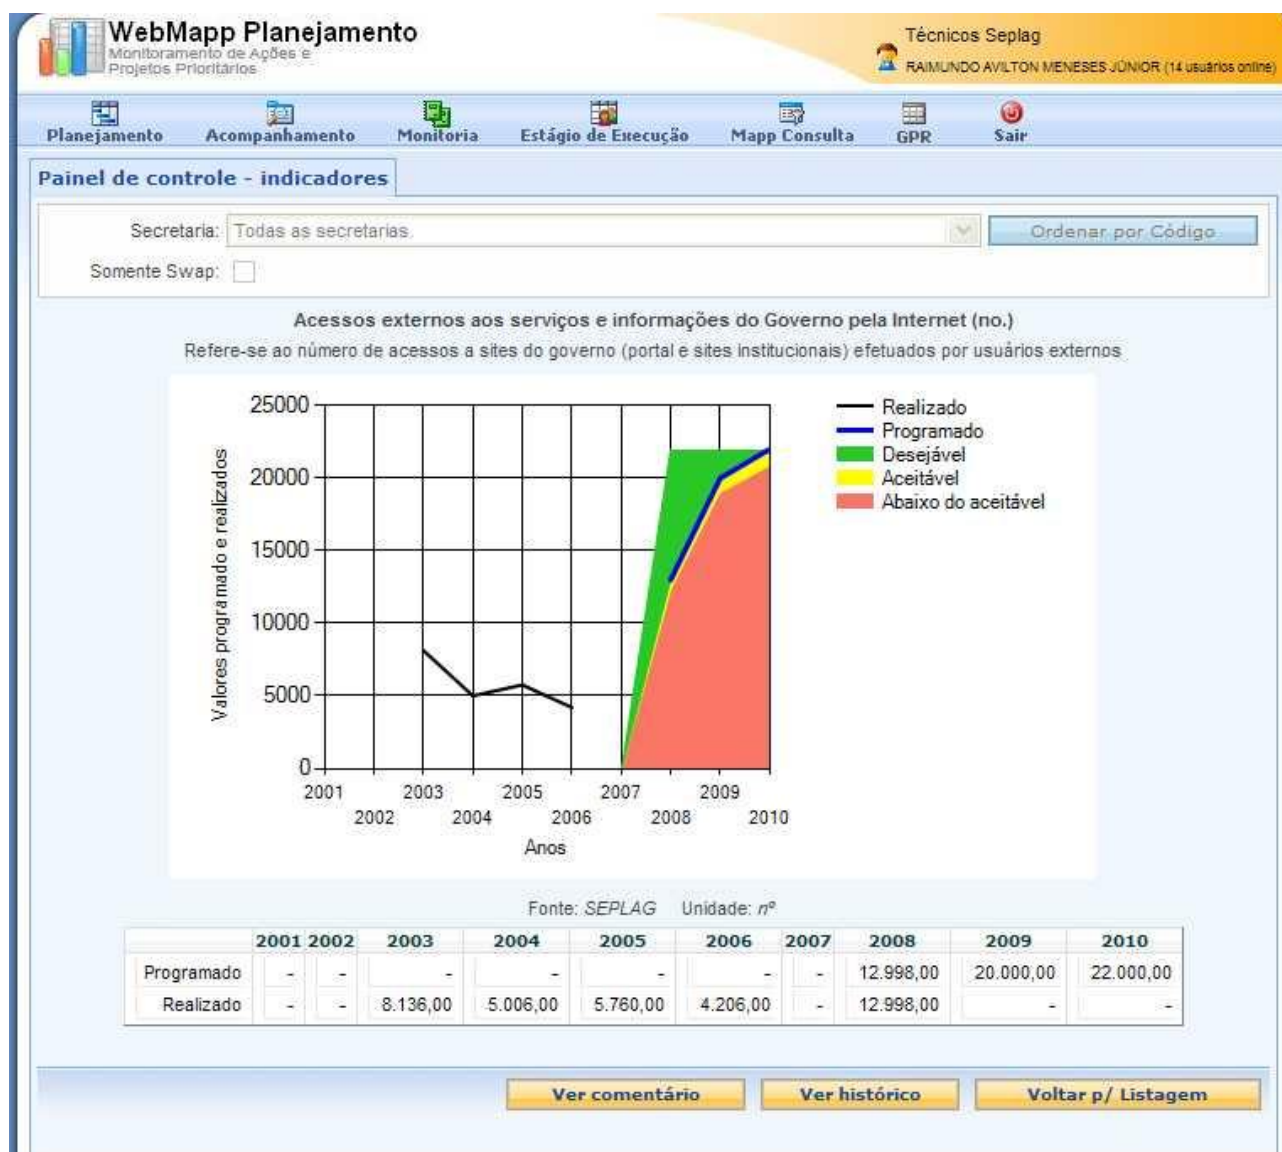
WebMapp Planejamento
Monitoramento de Ações e Projetos Prioritários

Técnicos Seplag
RAIMUNDO AVILTON MENESES JÚNIOR (14 usuários online)

Planejamento | Acompanhamento | Monitoria | Estágio de Execução | Mapp Consulta | GPR | Sair

Painel de controle - indicadores

Secretaria: Todas as secretarias
Ordenar por Código
Somente Swap:

Acessos externos aos serviços e informações do Governo pela Internet (no.)
Refere-se ao número de acessos a sites do governo (portal e sites institucionais) efetuados por usuários externos

25000
20000
15000
10000
5000
0
Valores programado e realizados
2001 2002 2003 2004 2005 2006 2007 2008 2009 2010
Anos

Realizado
Programado
Desejável
Aceitável
Abaixo do aceitável

Fonte: SEPLAG Unidade: nº

| | 2001 | 2002 | 2003 | 2004 | 2005 | 2006 | 2007 | 2008 | 2009 | 2010 |
|---|---|---|---|---|---|---|---|---|---|---|
| Programado | - | - | - | - | - | - | - | 12.998,00 | 20.000,00 | 22.000,00 |
| Realizado | - | - | 8.136,00 | 5.006,00 | 5.760,00 | 4.206,00 | - | 12.998,00 | - | - |

Ver comentário | Ver histórico | Voltar p/ Listagem